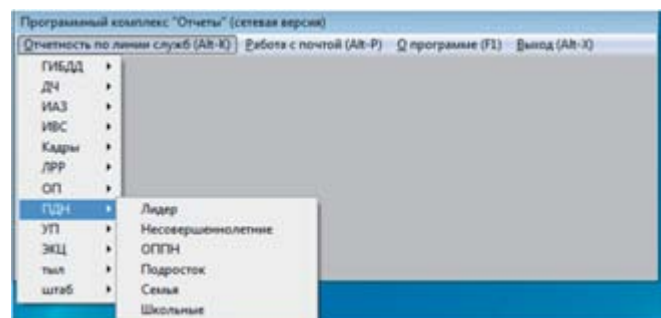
Программный комплекс "Отчеты" (сетевая версия)

Отчетность по линии служб (Alt-K) Работа с почтой (Alt-P) О программе (F1) Выход (Alt-X)

ГИБДД
ДЧ
ИАЗ
ИВС
Кадры
ЛРР
ОП
ПДН
УП
ЭКЦ
тыл
штаб

Лидер
Несовершеннолетние
ОППН
Подросток
Семья
Школьные